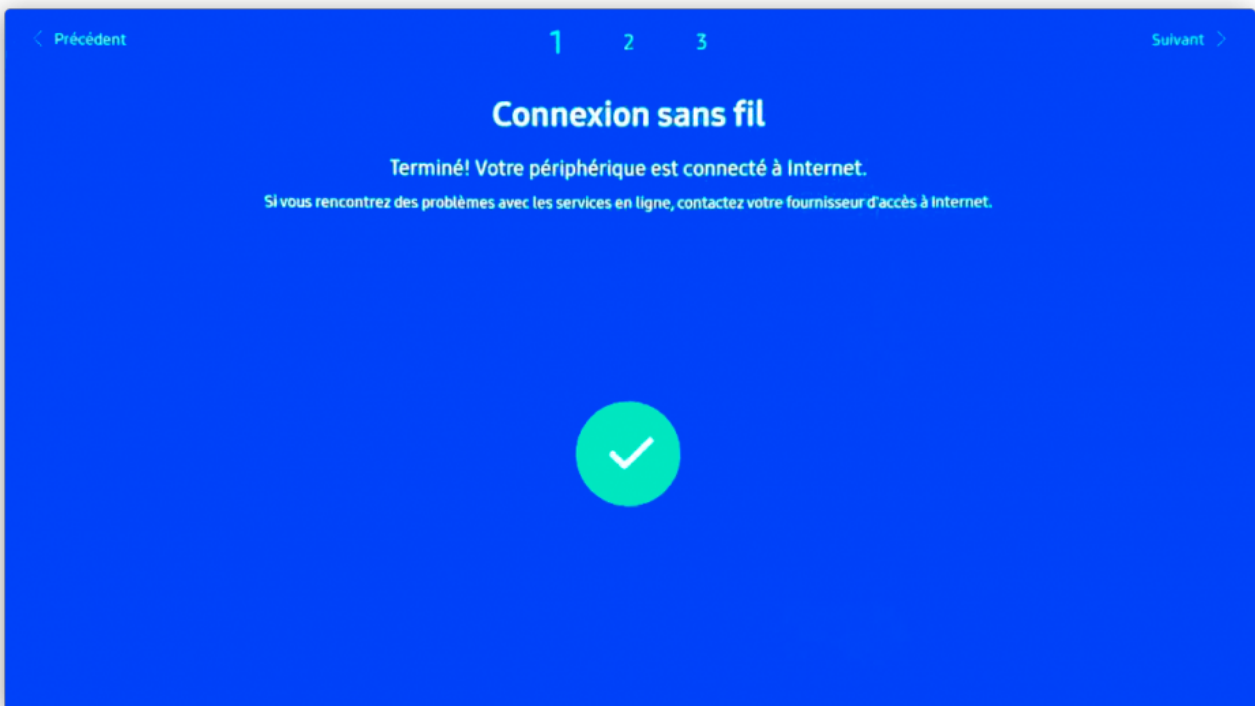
< Précédent

1 2 3

Suivant >

Connexion sans fil

Terminé! Votre périphérique est connecté à Internet.

Si vous rencontrez des problèmes avec les services en ligne, contactez votre fournisseur d'accès à Internet.